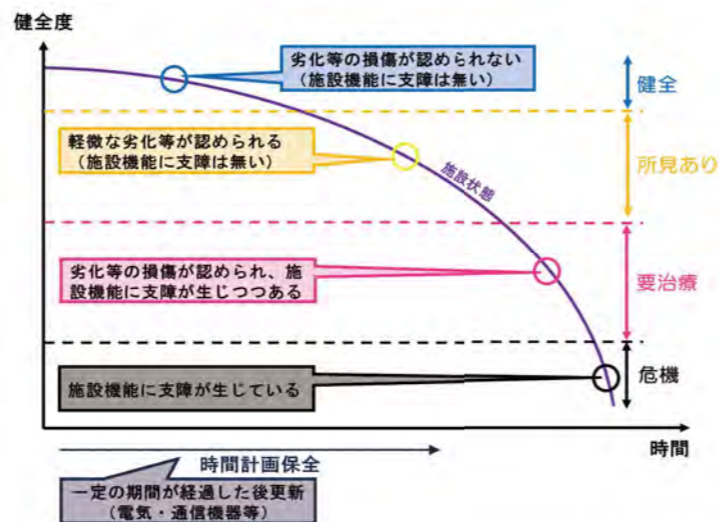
健全度

劣化等の損傷が認められない（施設機能に支障は無い）

健全

軽微な劣化等が認められる（施設機能に支障は無い）

施設状態

所見あり

劣化等の損傷が認められ、施設機能に支障が生じつつある

要治療

施設機能に支障が生じている

危機

時間

時間計画保全

一定の期間が経過した後更新（電気・通信機器等）